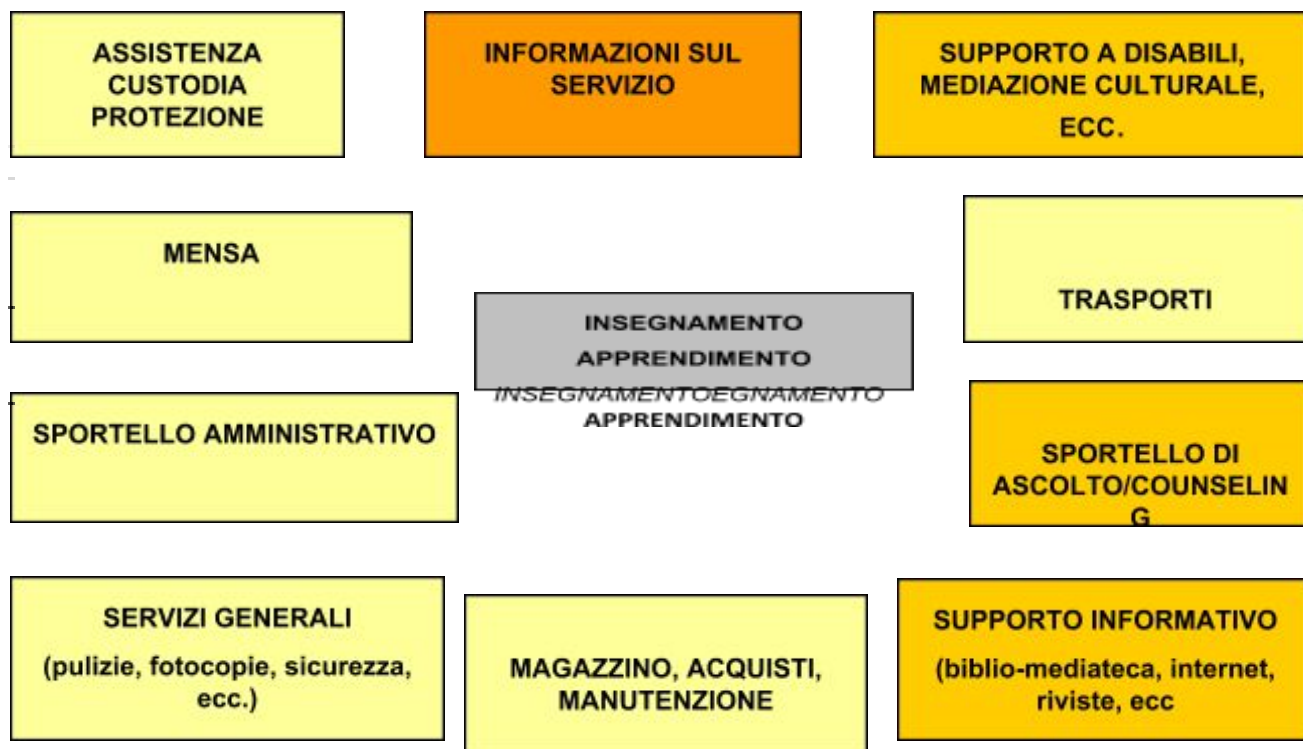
ASSISTENZA CUSTODIA PROTEZIONE

INFORMAZIONI SUL SERVIZIO

SUPPORTO A DISABILI, MEDIAZIONE CULTURALE, ECC.

MENSA

INSEGNAMENTO APPRENDIMENTO

INSEGNAMENTOEGNAMENTO APPRENDIMENTO

TRASPORTI

SPORTELLO AMMINISTRATIVO

SPORTELLO DI ASCOLTO/COUNSELIN G

SERVIZI GENERALI

(pulizie, fotocopie, sicurezza, ecc.)

MAGAZZINO, ACQUISTI, MANUTENZIONE

SUPPORTO INFORMATIVO

(biblio-mediateca, internet, riviste, ecc